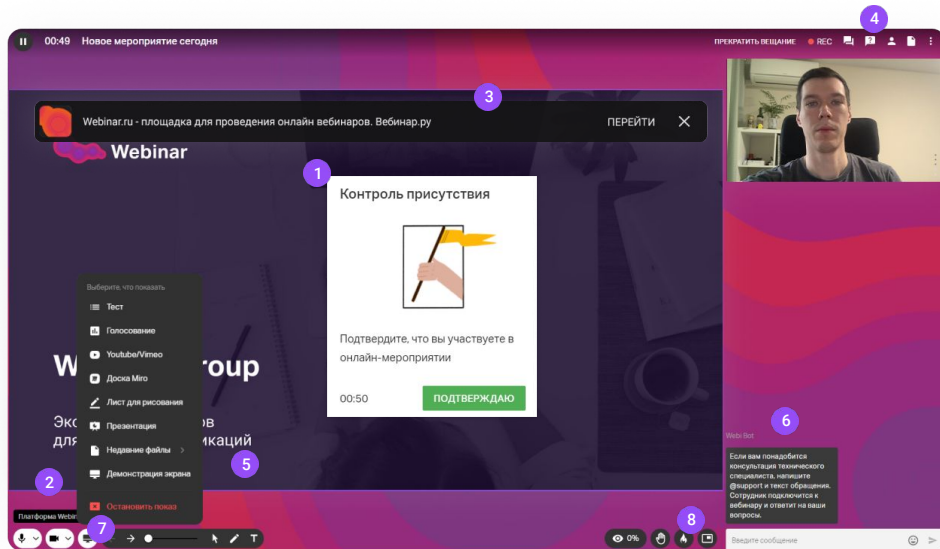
00:49 Новое мероприятие сегодня

ПРЕКРАТИТЬ ВЕЩАНИЕ REC

4

3

Webinar.ru - площадка для проведения онлайн вебинаров. Вебинар.ру

ПЕРЕЙТИ

Webinar

1

Контроль присутствия

Подтвердите, что вы участвуете в онлайн-мероприятии

00:50

ПОДТВЕРЖДАЮ

Выберите, что показать

Тест

Голосование

Youtube/Vimeo

Доска Miro

Лист для рисования

Презентация

Недавние файлы

Демонстрация экрана

Остановить показ

W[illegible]roup

Экс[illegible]ов

для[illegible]икаций

5

2

Платформа Webin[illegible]

7

8

0%

6

Webs Bot

Если вам понадобится консультация технического специалиста, напишите @support и текст обращения. Сотрудник подключится к вебинару и ответит на ваши вопросы.

Введите сообщение